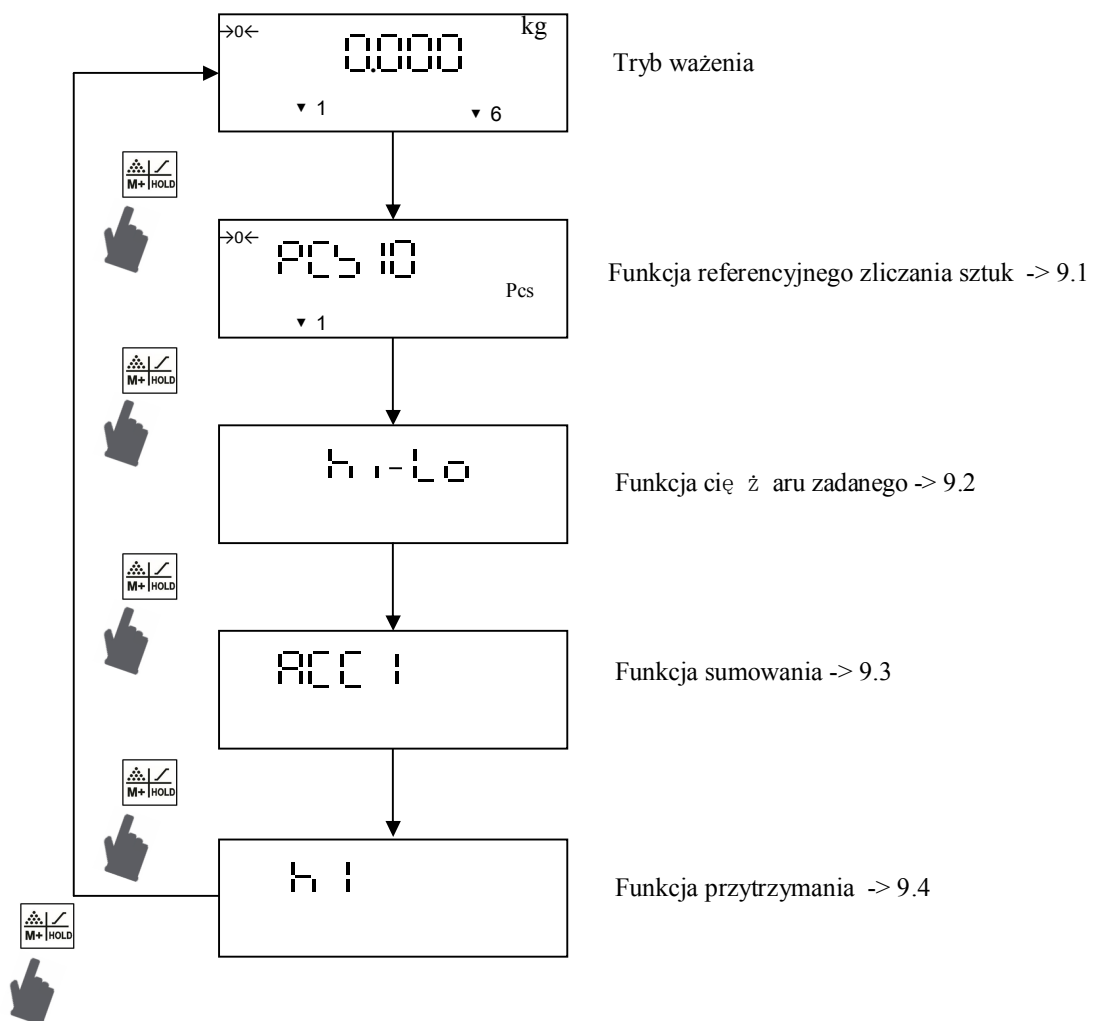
→0← 0.000 kg
▼ 1 ▼ 6

Tryb ważenia

M+ HOLD

→0← PCS 10 Pcs
▼ 1

Funkcja referencyjnego zliczania sztuk -> 9.1

M+ HOLD

hi-Lo

Funkcja cię ż aru zadanego -> 9.2

M+ HOLD

ACC 1

Funkcja sumowania -> 9.3

M+ HOLD

h 1

Funkcja przytrzymania -> 9.4

M+ HOLD